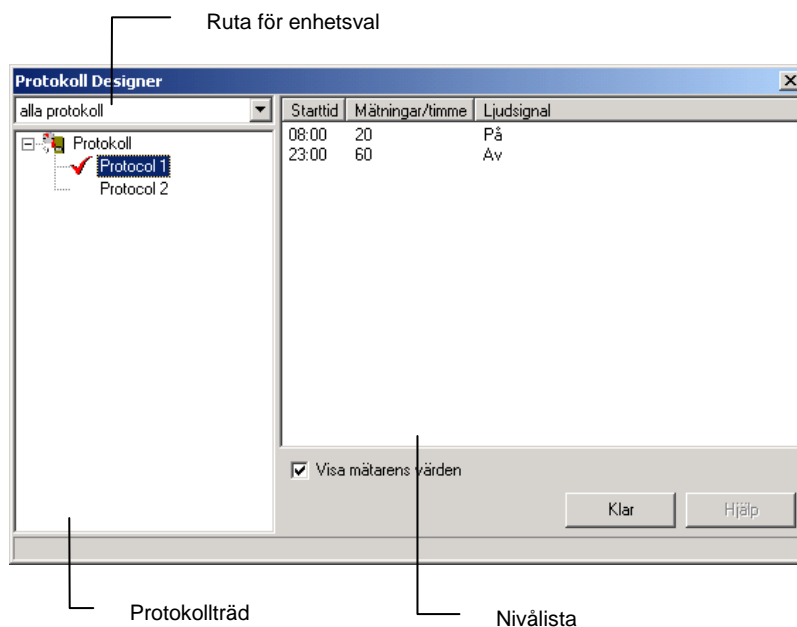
Ruta för enhetsval

Protokoll Designer

alla protokoll

Protokoll
Protocol 1
Protocol 2

| Starttid | Mätningar/timme | Ljudsignal |
|---|---|---|
| 08:00 | 20 | På |
| 23:00 | 60 | Av |

Visa mätarens värden

Klar

Hjälp

Protokollträd

Nivålista